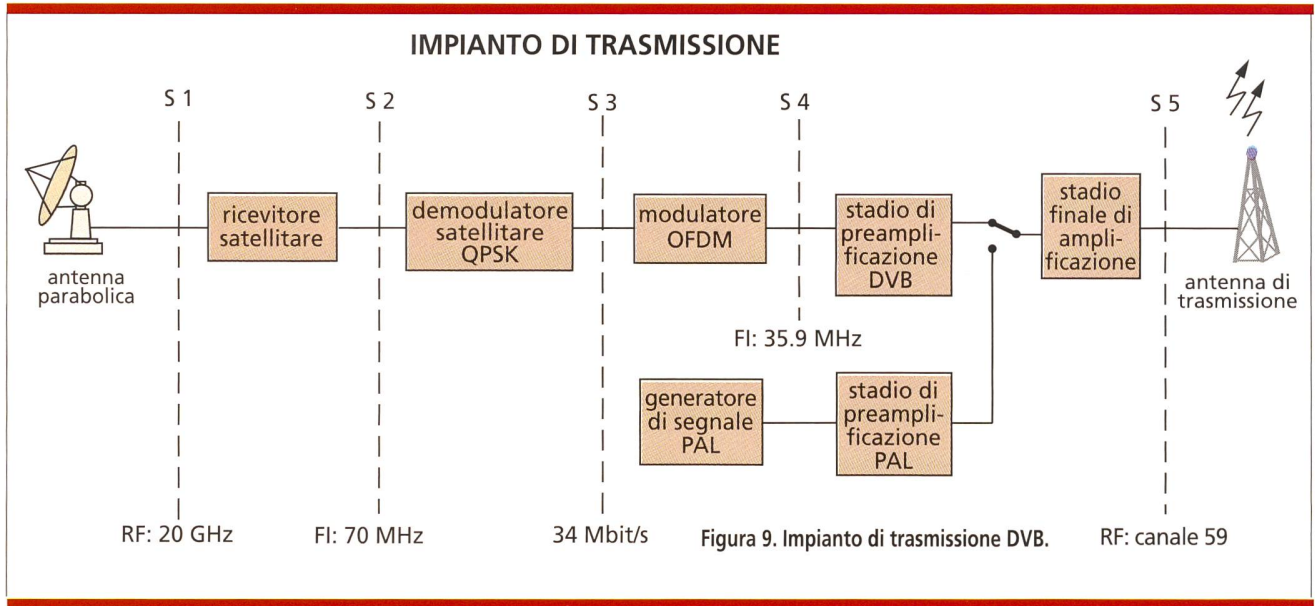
IMPIANTO DI TRASMISSIONE

S 1
S 2
S 3
S 4
S 5

antenna parabolica

ricevitore satellitare

demodulatore satellitare QPSK

modulatore OFDM

stadio di preamplificazione DVB

stadio finale di amplificazione

antenna di trasmissione

FI: 35.9 MHz

generatore di segnale PAL

stadio di preamplificazione PAL

RF: 20 GHz
FI: 70 MHz
34 Mbit/s
Figura 9. Impianto di trasmissione DVB.
RF: canale 59